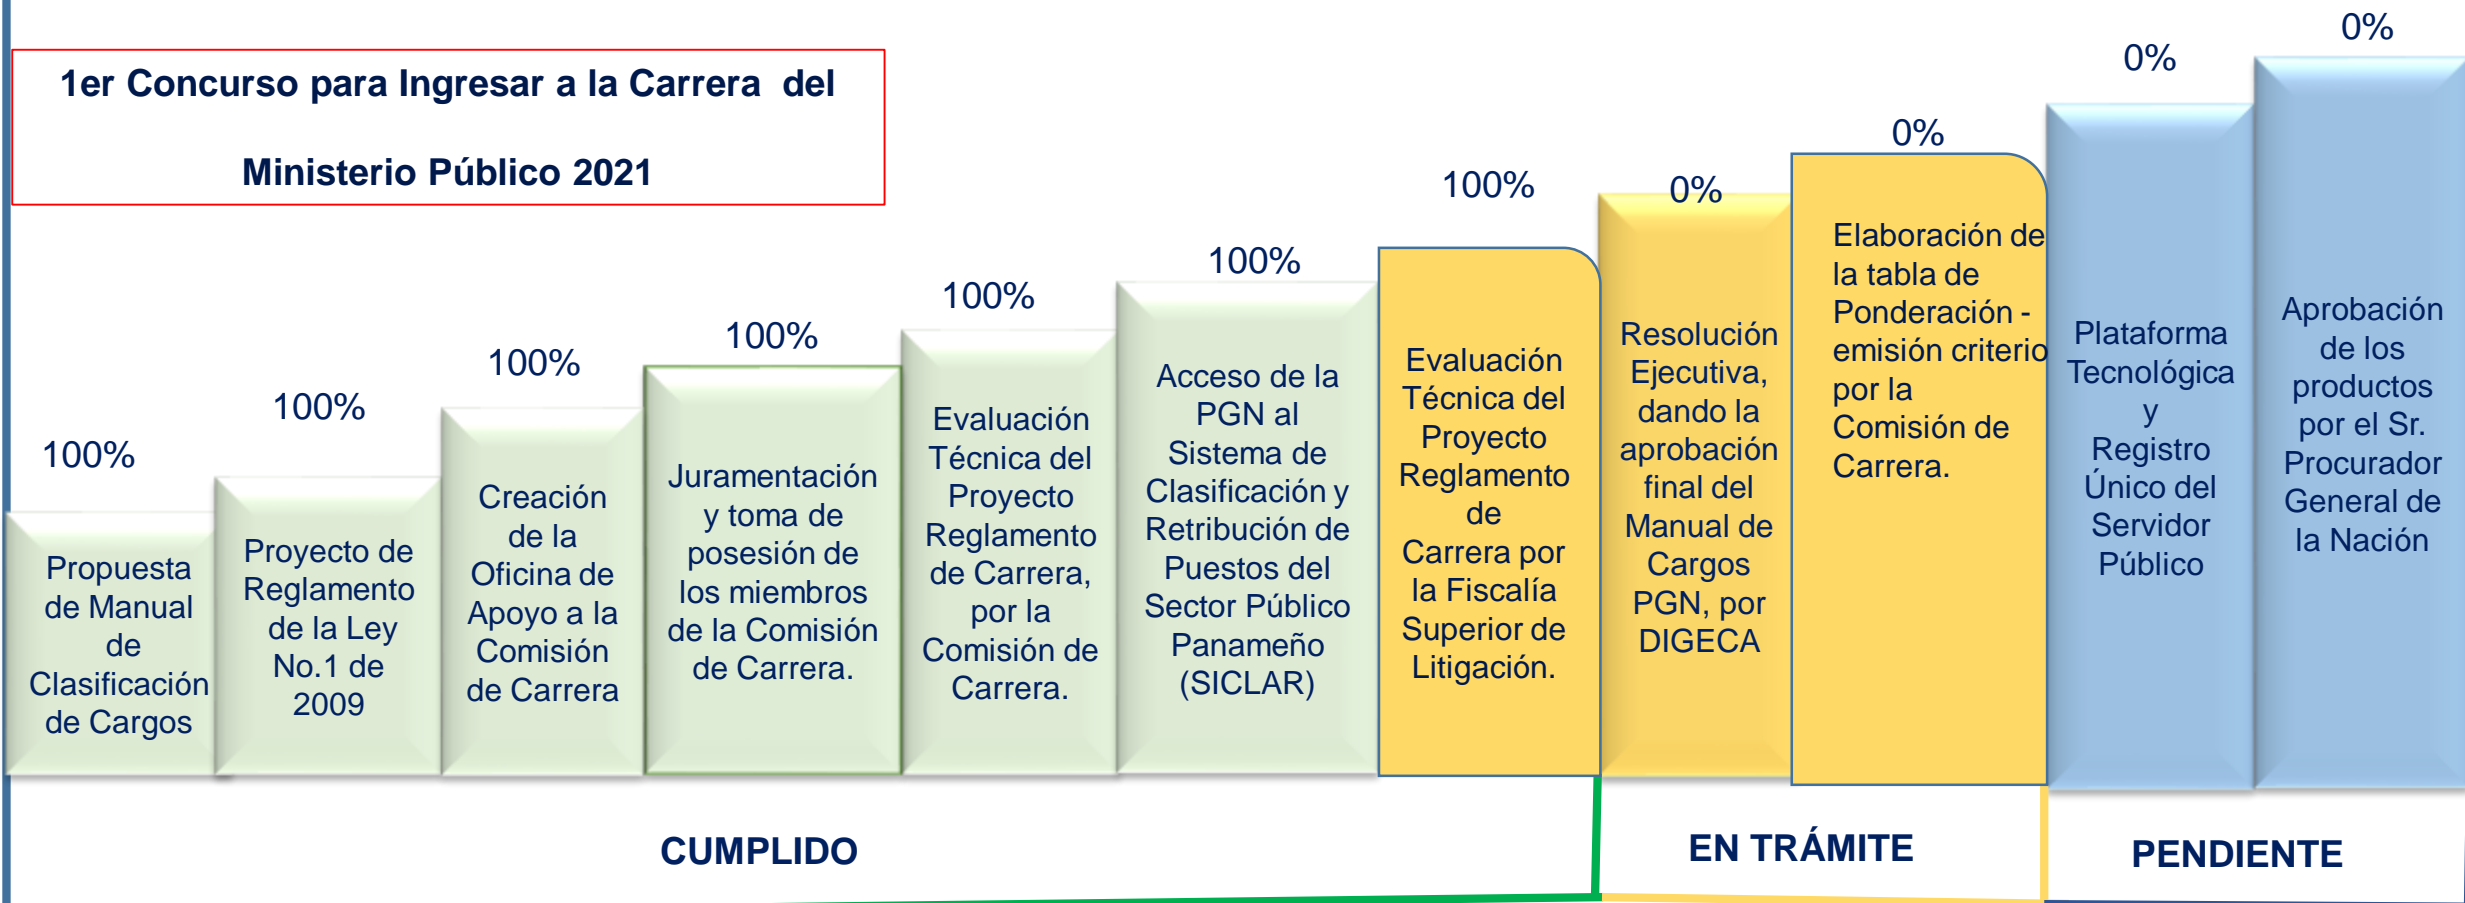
1er Concurso para Ingresar a la Carrera del Ministerio Público 2021

100%
Propuesta de Manual de Clasificación de Cargos

100%
Proyecto de Reglamento de la Ley No.1 de 2009

100%
Creación de la Oficina de Apoyo a la Comisión de Carrera

100%
Juramentación y toma de posesión de los miembros de la Comisión de Carrera.

100%
Evaluación Técnica del Proyecto Reglamento de Carrera, por la Comisión de Carrera.

100%
Acceso de la PGN al Sistema de Clasificación y Retribución de Puestos del Sector Público Panameño (SICLAR)

100%
Evaluación Técnica del Proyecto Reglamento de Carrera por la Fiscalía Superior de Litigación.

0%
Resolución Ejecutiva, dando la aprobación final del Manual de Cargos PGN, por DIGECA

0%
Elaboración de la tabla de Ponderación - emisión criterio por la Comisión de Carrera.

0%
Plataforma Tecnológica y Registro Único del Servidor Público

0%
Aprobación de los productos por el Sr. Procurador General de la Nación

CUMPLIDO

EN TRÁMITE

PENDIENTE